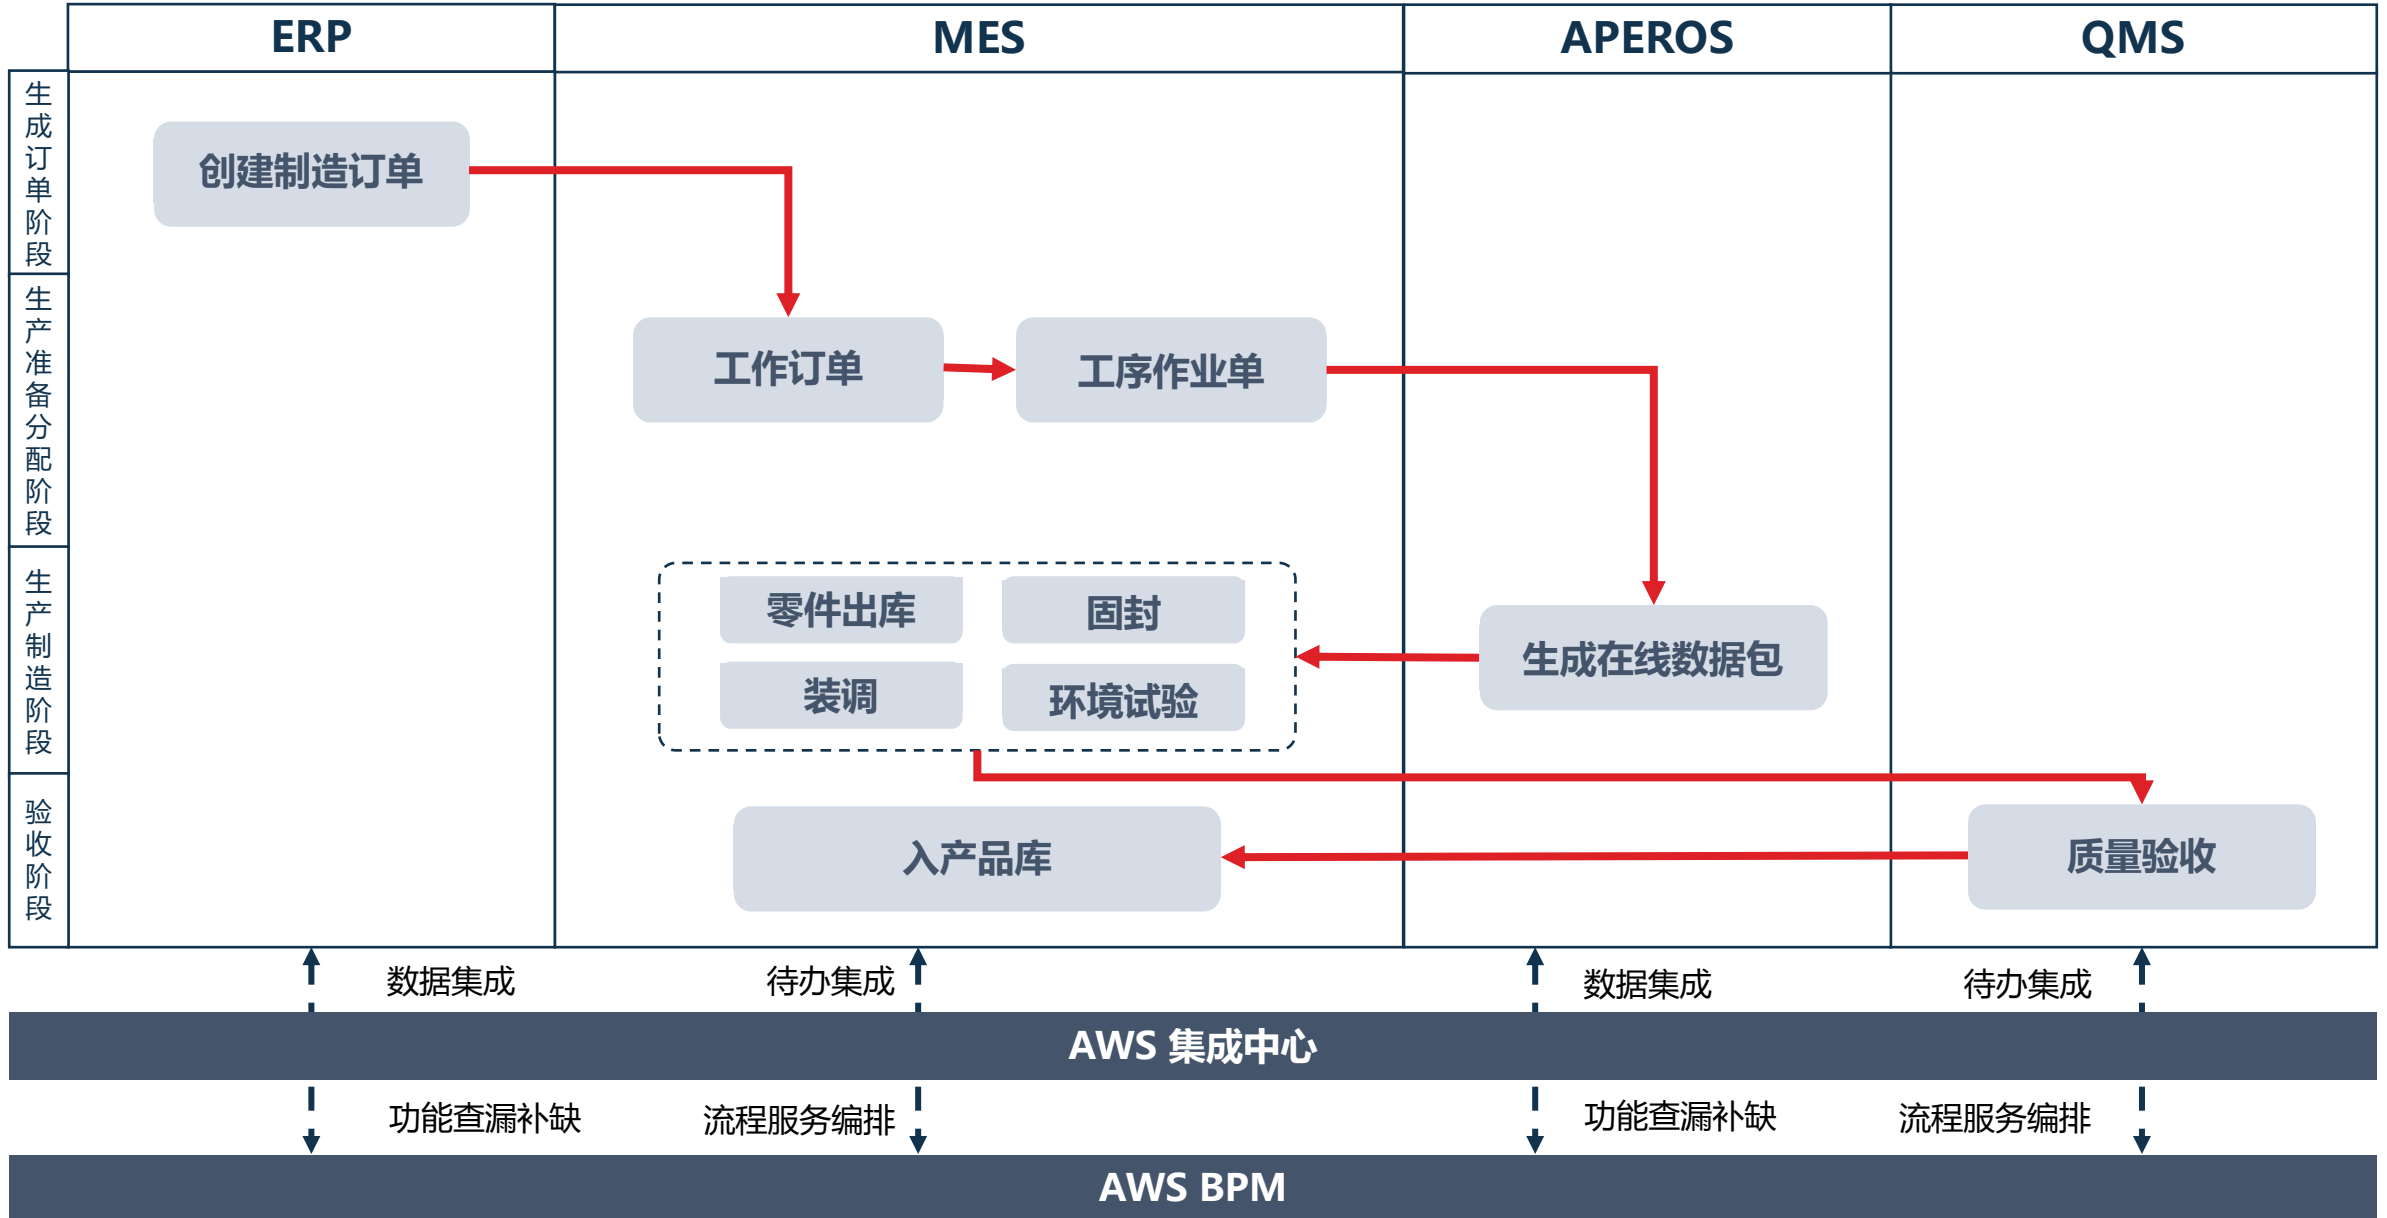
ERP
MES
APEROS
QMS

生成订单阶段

创建制造订单

生产准备分配阶段

工作订单
工序作业单

生产制造阶段

零件出库
固封
装调
环境试验

生成在线数据包

验收阶段

入产品库
质量验收

数据集成
待办集成
数据集成
待办集成

AWS 集成中心

功能查漏补缺
流程服务编排
功能查漏补缺
流程服务编排

AWS BPM